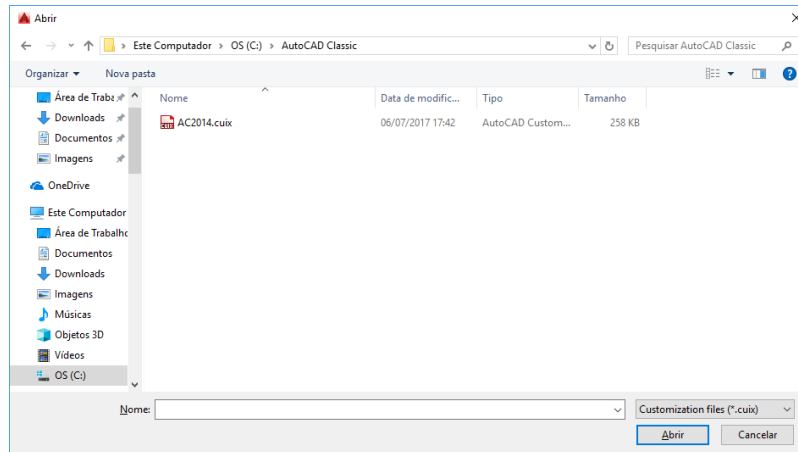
Abrir

Este Computador › OS (C:) › AutoCAD Classic

Pesquisar AutoCAD Classic

Organizar ▾ Nova pasta

Área de Trabal
Downloads
Documentos
Imagens
OneDrive
Este Computador
Área de Trabalho
Documentos
Downloads
Imagens
Músicas
Objetos 3D
Vídeos
OS (C:)

| Nome | Data de modific... | Tipo | Tamanho |
|---|---|---|---|
| AC2014.cuix | 06/07/2017 17:42 | AutoCAD Custom... | 258 KB |

Nome:

Customization files (*.cuix)

Abrir

Cancelar